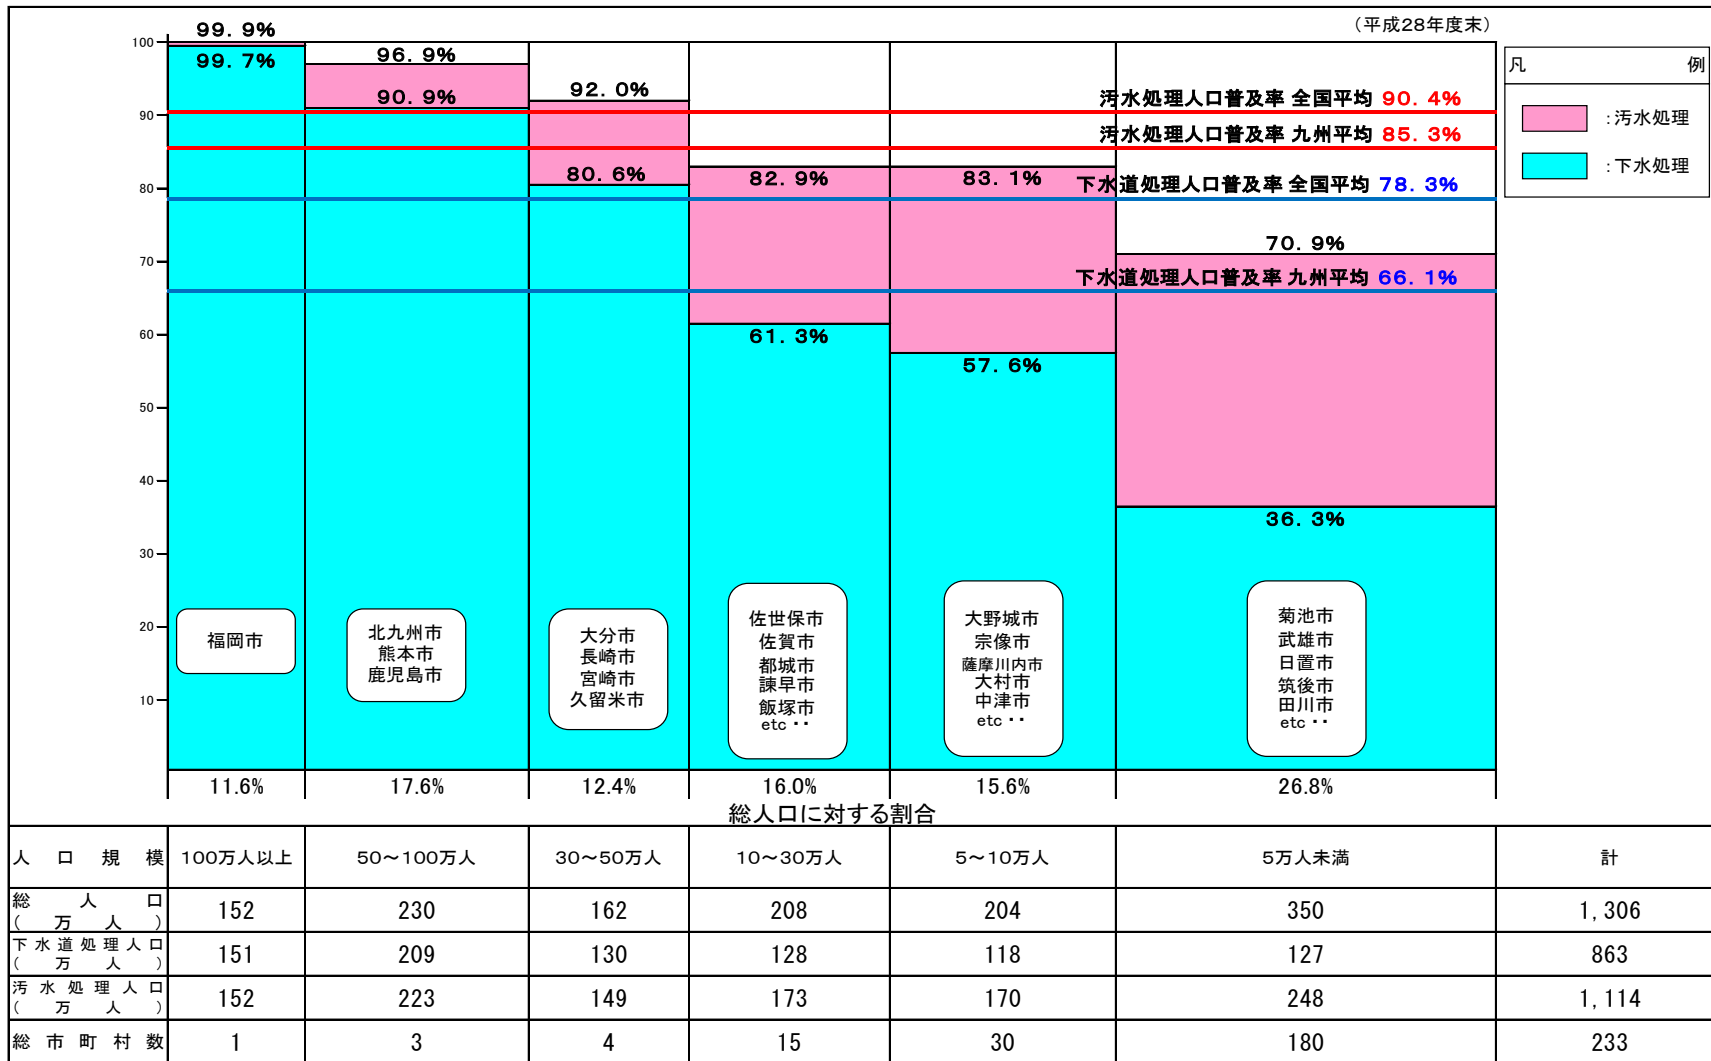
（平成28年度末）

凡　例
：汚水処理
：下水処理

100
90
80
70
60
50
40
30
20
10

99．9%
99．7%
96．9%
90．9%
92．0%
80．6%
82．9%
61．3%
83．1%
57．6%
70．9%
36．3%

汚水処理人口普及率 全国平均 90．4%
汚水処理人口普及率 九州平均 85．3%
下水道処理人口普及率 全国平均 78．3%
下水道処理人口普及率 九州平均 66．1%

福岡市

北九州市
熊本市
鹿児島市

大分市
長崎市
宮崎市
久留米市

佐世保市
佐賀市
都城市
諫早市
飯塚市
etc・・

大野城市
宗像市
薩摩川内市
大村市
中津市
etc・・

菊池市
武雄市
日置市
筑後市
田川市
etc・・

11.6%　17.6%　12.4%　16.0%　15.6%　26.8%
総人口に対する割合

| 人口規模 | 100万人以上 | 50～100万人 | 30～50万人 | 10～30万人 | 5～10万人 | 5万人未満 | 計 |
|---|---|---|---|---|---|---|---|
| 総人口（万人） | 152 | 230 | 162 | 208 | 204 | 350 | 1，306 |
| 下水道処理人口（万人） | 151 | 209 | 130 | 128 | 118 | 127 | 863 |
| 汚水処理人口（万人） | 152 | 223 | 149 | 173 | 170 | 248 | 1，114 |
| 総市町村数 | 1 | 3 | 4 | 15 | 30 | 180 | 233 |